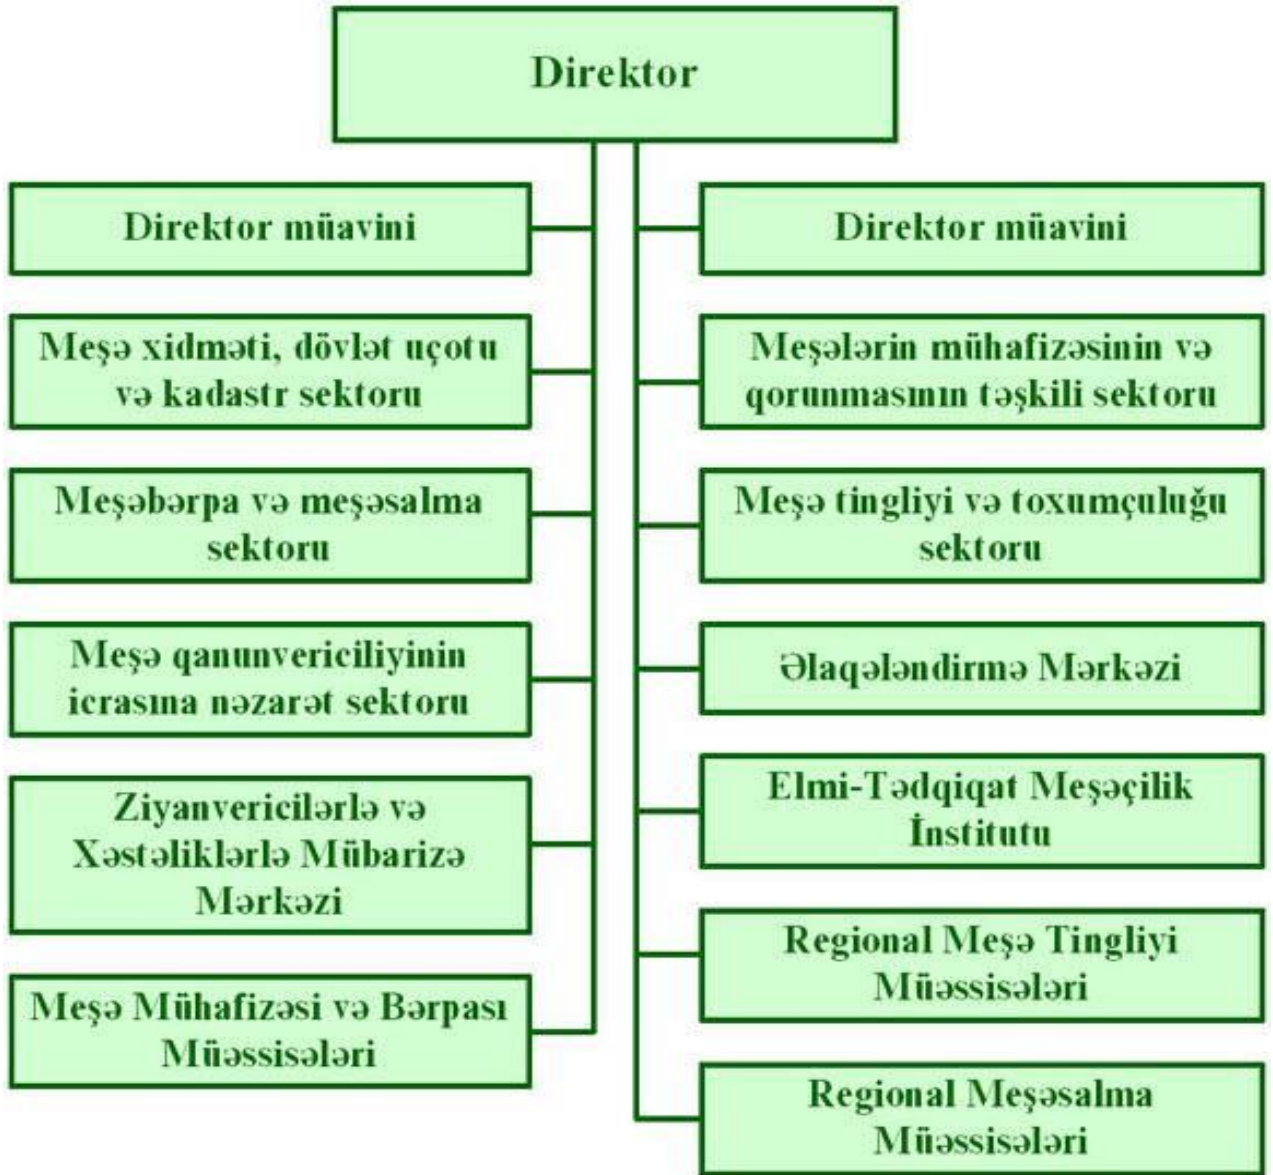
Direktor

Direktor müavini

Meşə xidməti, dövlət uçotu və kadastr sektoru

Meşəbərpa və meşəsalma sektoru

Meşə qanunvericiliyinin icrasına nəzarət sektoru

Ziyanvericilərlə və Xəstəliklərlə Mübarizə Mərkəzi

Meşə Mühafizəsi və Bərpası Müəssisələri

Direktor müavini

Meşələrin mühafizəsinin və qorunmasının təşkili sektoru

Meşə tingliyi və toxumçuluğu sektoru

Əlaqələndirmə Mərkəzi

Elmi-Tədqiqat Meşəçilik İnstitutu

Regional Meşə Tingliyi Müəssisələri

Regional Meşəsalma Müəssisələri